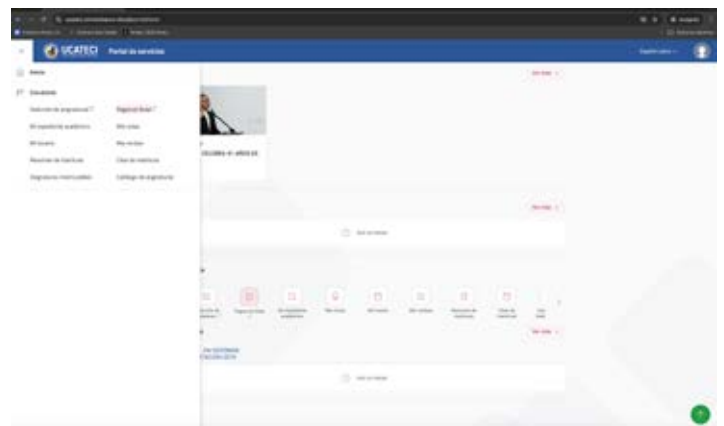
UCATECI Portal de servicios

Inicio

Estudiante

Selección de asignaturas

Pagos en línea

Mi expediente académico

Mis notas

Mi horario

Mis revistas

Resumen de matrícula

Cita de matrícula

Asignaturas matriculadas

Catálogo de asignaturas

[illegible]

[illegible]